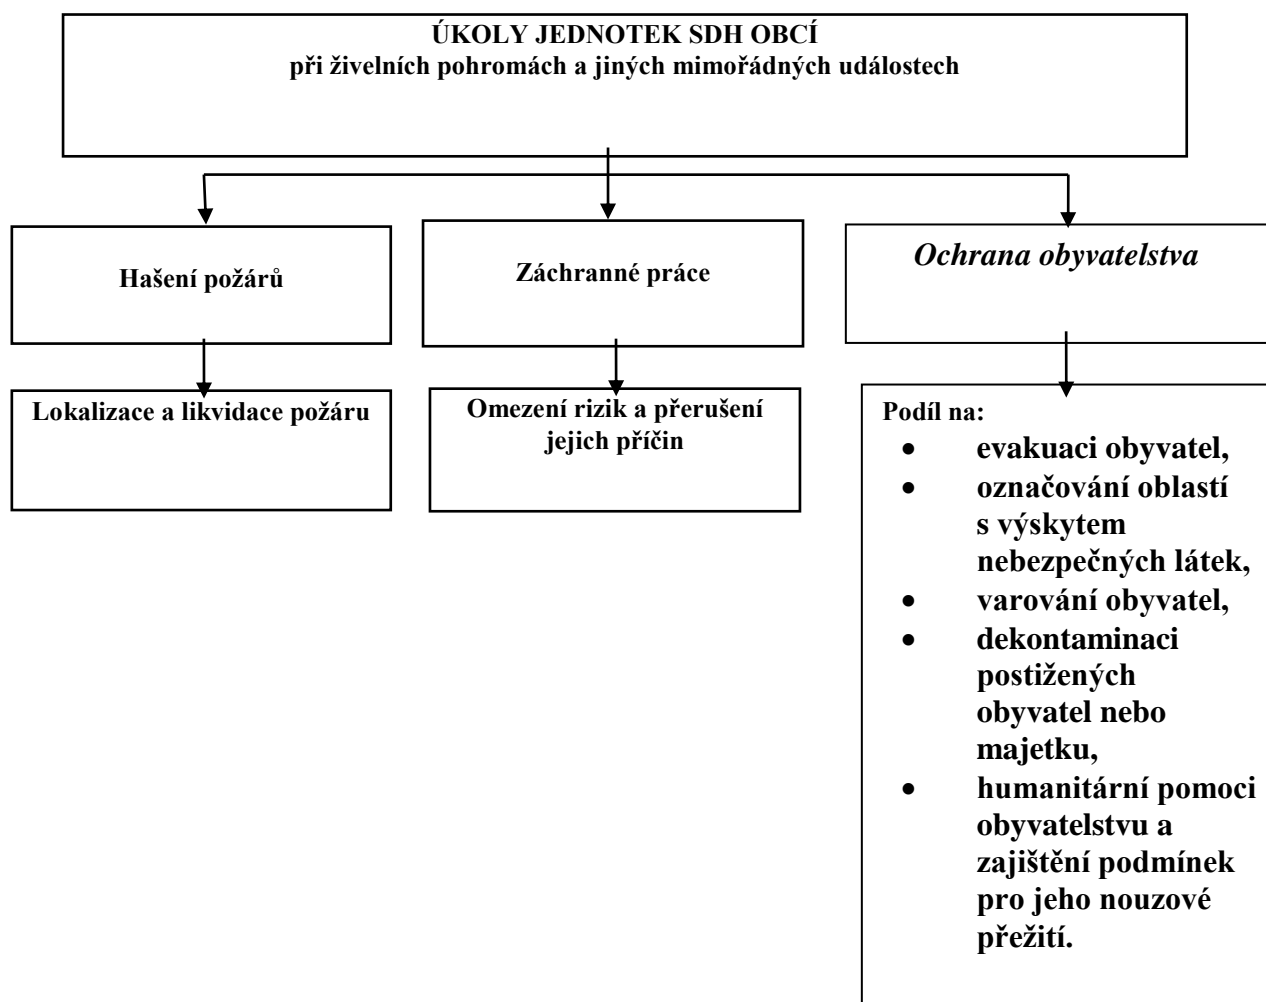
ÚKOLY JEDNOTEK SDH OBCÍ
při živelních pohromách a jiných mimořádných událostech

Hašení požárů

Záchranné práce

Ochrana obyvatelstva

Lokalizace a likvidace požáru

Omezení rizik a přerušení jejich příčin

Podíl na:
- evakuaci obyvatel,
- označování oblastí s výskytem nebezpečných látek,
- varování obyvatel,
- dekontaminaci postižených obyvatel nebo majetku,
- humanitární pomoci obyvatelstvu a zajištění podmínek pro jeho nouzové přežití.